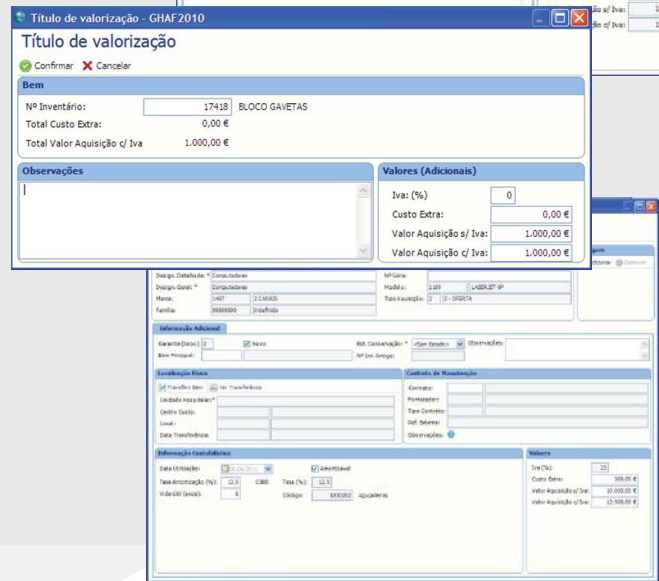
Título de valorização - GHAF2010

Título de valorização

Confirmar Cancelar

Bem

Nº Inventário: 17418 BLOCO GAVETAS

Total Custo Extra: 0,00 €

Total Valor Aquisição c/ Iva 1.000,00 €

Observações

Valores (Adicionais)

Iva: (%) 0

Custo Extra: 0,00 €

Valor Aquisição s/ Iva: 1.000,00 €

Valor Aquisição c/ Iva: 1.000,00 €

Design. Detalhada: * Computadores
Design. Geral: * Computadores
Marca: 1407 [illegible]
Família: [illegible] Indefinida
Nº Série:
Modelo: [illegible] LASERJET 6P
Tipo Aquisição: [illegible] 2 - OFERTA

Informação Adicional

Garantia (anos): 2
Novo
Bem Principal:
Est. Conservação: * <Sem Estado>
Nº Inv. Antigo:
Observações:

Localização Física

Transferir Bem Ver Transferências
Unidade Hospitalar: *
Centro Custo:
Local:
Data Transferência:

Contrato de Manutenção

Contrato:
Fornecedor:
Tipo Contrato:
Ref. Externa:
Observações:

Informação Contabilística

Data Utilização: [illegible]
Amortizável
Taxa Amortização (%): 12,5
CIBE: Taxa (%): 12,5
Vida Útil (anos): 8
Código: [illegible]

Valores

Iva (%): 15
Custo Extra: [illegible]
Valor Aquisição s/ Iva: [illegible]
Valor Aquisição c/ Iva: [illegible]

a s/ Iva:
c/ Iva: